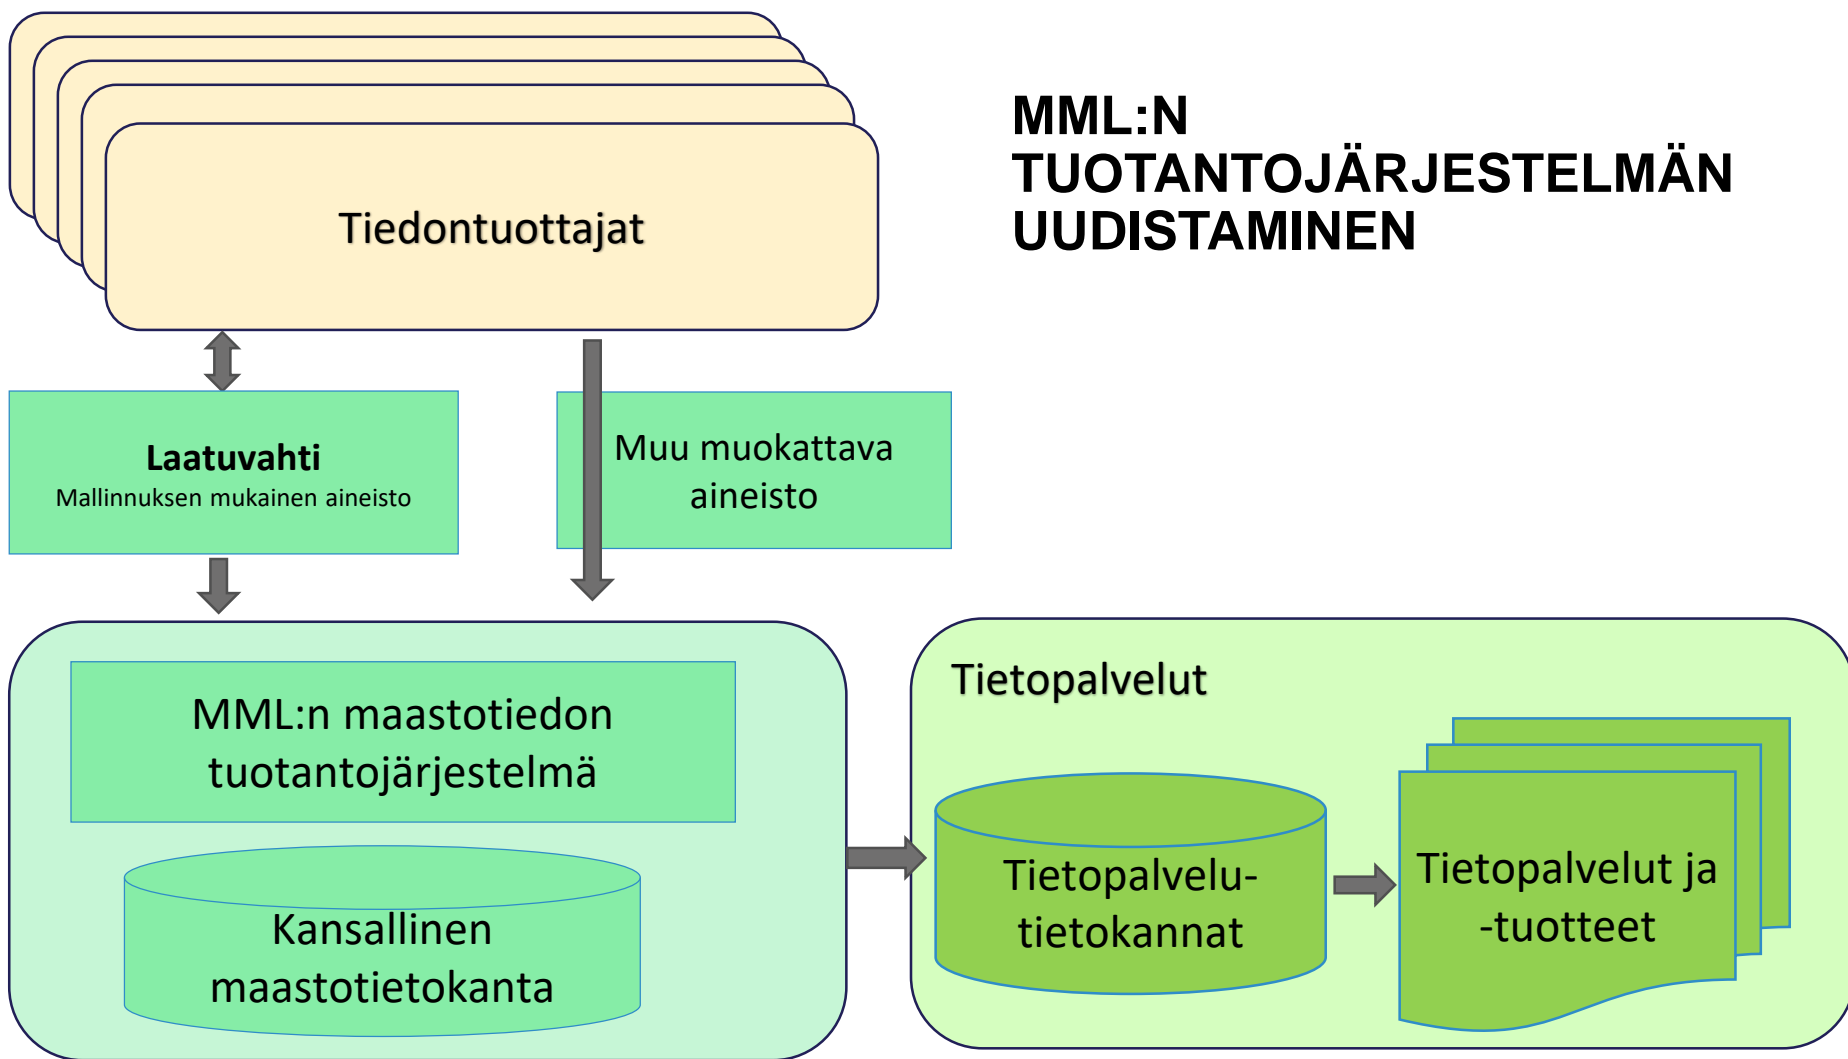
MML:N TUOTANTOJÄRJESTELMÄN UUDISTAMINEN

Tiedontuottajat

Laatuvahti
Mallinnuksen mukainen aineisto

Muu muokattava aineisto

MML:n maastotiedon tuotantojärjestelmä

Kansallinen maastotietokanta

Tietopalvelut

Tietopalvelu-tietokannat

Tietopalvelut ja -tuotteet